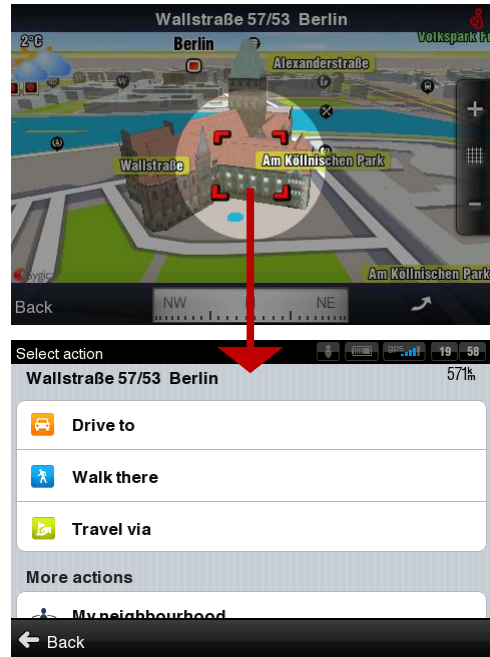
Wallstraße 57/53 Berlin

2°C

Berlin

Alexanderstraße

Volkspark Fr

Wallstraße

Am Köllnischen Park

Am Köllnischen Park

sygic

+

-

Back

NW

NE

Select action

GPS

19 58

Wallstraße 57/53 Berlin

571km

Drive to

Walk there

Travel via

More actions

My neighbourhood

Back